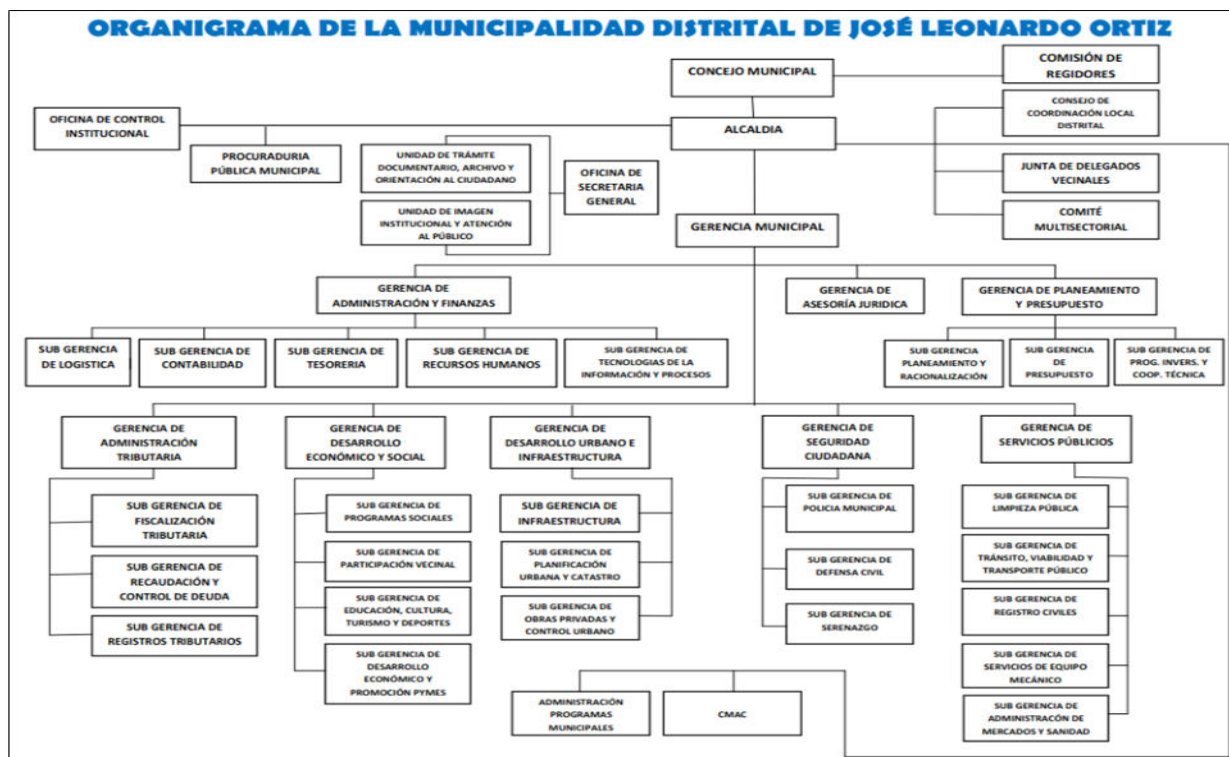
ORGANIGRAMA DE LA MUNICIPALIDAD DISTRITAL DE JOSÉ LEONARDO ORTIZ

CONCEJO MUNICIPAL

COMISIÓN DE REGIDORES

OFICINA DE CONTROL INSTITUCIONAL

CONSEJO DE COORDINACIÓN LOCAL DISTRITAL

ALCALDIA

PROCURADURIA PÚBLICA MUNICIPAL

UNIDAD DE TRÁMITE DOCUMENTARIO, ARCHIVO Y ORIENTACIÓN AL CIUDADANO

UNIDAD DE IMAGEN INSTITUCIONAL Y ATENCIÓN AL PÚBLICO

OFICINA DE SECRETARIA GENERAL

JUNTA DE DELEGADOS VECINALES

COMITÉ MULTISECTORIAL

GERENCIA MUNICIPAL

GERENCIA DE ADMINISTRACIÓN Y FINANZAS

GERENCIA DE ASESORÍA JURIDICA

GERENCIA DE PLANEAMIENTO Y PRESUPUESTO

SUB GERENCIA DE LOGISTICA

SUB GERENCIA DE CONTABILIDAD

SUB GERENCIA DE TESORERIA

SUB GERENCIA DE RECURSOS HUMANOS

SUB GERENCIA DE TECNOLOGIAS DE LA INFORMACIÓN Y PROCESOS

SUB GERENCIA PLANEAMIENTO Y RACIONALIZACIÓN

SUB GERENCIA DE PRESUPUESTO

SUB GERENCIA DE PROG. INVERS. Y COOP. TÉCNICA

GERENCIA DE ADMINISTRACIÓN TRIBUTARIA

GERENCIA DE DESARROLLO ECONÓMICO Y SOCIAL

GERENCIA DE DESARROLLO URBANO E INFRAESTRUCTURA

GERENCIA DE SEGURIDAD CIUDADANA

GERENCIA DE SERVICIOS PÚBLICOS

SUB GERENCIA DE FISCALIZACIÓN TRIBUTARIA

SUB GERENCIA DE RECAUDACIÓN Y CONTROL DE DEUDA

SUB GERENCIA DE REGISTROS TRIBUTARIOS

SUB GERENCIA DE PROGRAMAS SOCIALES

SUB GERENCIA DE PARTICIPACIÓN VECINAL

SUB GERENCIA DE EDUCACIÓN, CULTURA, TURISMO Y DEPORTES

SUB GERENCIA DE DESARROLLO ECONÓMICO Y PROMOCIÓN PYMES

SUB GERENCIA DE INFRAESTRUCTURA

SUB GERENCIA DE PLANIFICACIÓN URBANA Y CATASTRO

SUB GERENCIA DE OBRAS PRIVADAS Y CONTROL URBANO

SUB GERENCIA DE POLICIA MUNICIPAL

SUB GERENCIA DE DEFENSA CIVIL

SUB GERENCIA DE SERENAZGO

SUB GERENCIA DE LIMPIEZA PÚBLICA

SUB GERENCIA DE TRÁNSITO, VIABILIDAD Y TRANSPORTE PÚBLICO

SUB GERENCIA DE REGISTRO CIVILES

SUB GERENCIA DE SERVICIOS DE EQUIPO MECÁNICO

SUB GERENCIA DE ADMINISTRACÓN DE MERCADOS Y SANIDAD

ADMINISTRACIÓN PROGRAMAS MUNICIPALES

CMAC